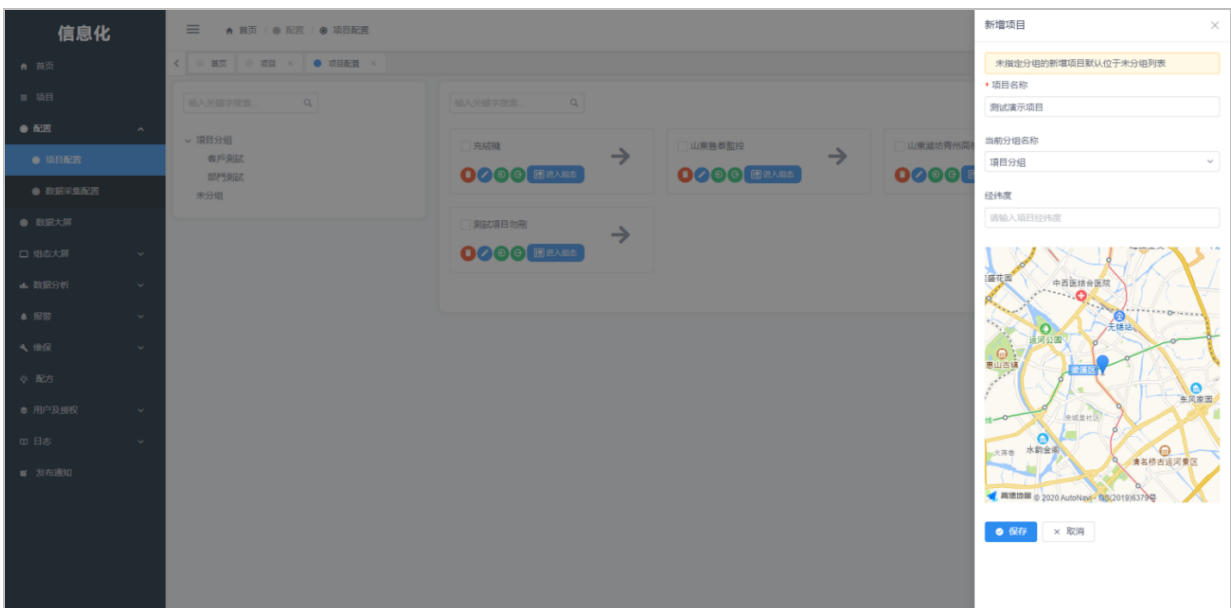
信息化

首页
项目
配置
项目配置
数据采集配置
数据大屏
组态大屏
数据分析
报警
维保
配方
用户及授权
日志
发布通知

首页 / 配置 / 项目配置

首页 项目 × 项目配置 ×

输入关键字搜索

项目分组
客戶測試
部門測試
未分组

输入关键字搜索

充絨機
进入组态

山東魯泰監控
进入组态

山東濰坊青州周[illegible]

測試項目 物聯
进入组态

新增项目

未指定分组的新增项目默认位于未分组列表

* 项目名称
测试演示项目

当前分组名称
项目分组

经纬度
请输入项目经纬度

中西医结合医院
无锡站
运河公园
惠山古镇
梁溪区
东风家园
水韵金街
清名桥古运河景区
大窑巷
高德地图 © 2020 AutoNavi - GS(2019)6379号

保存
取消